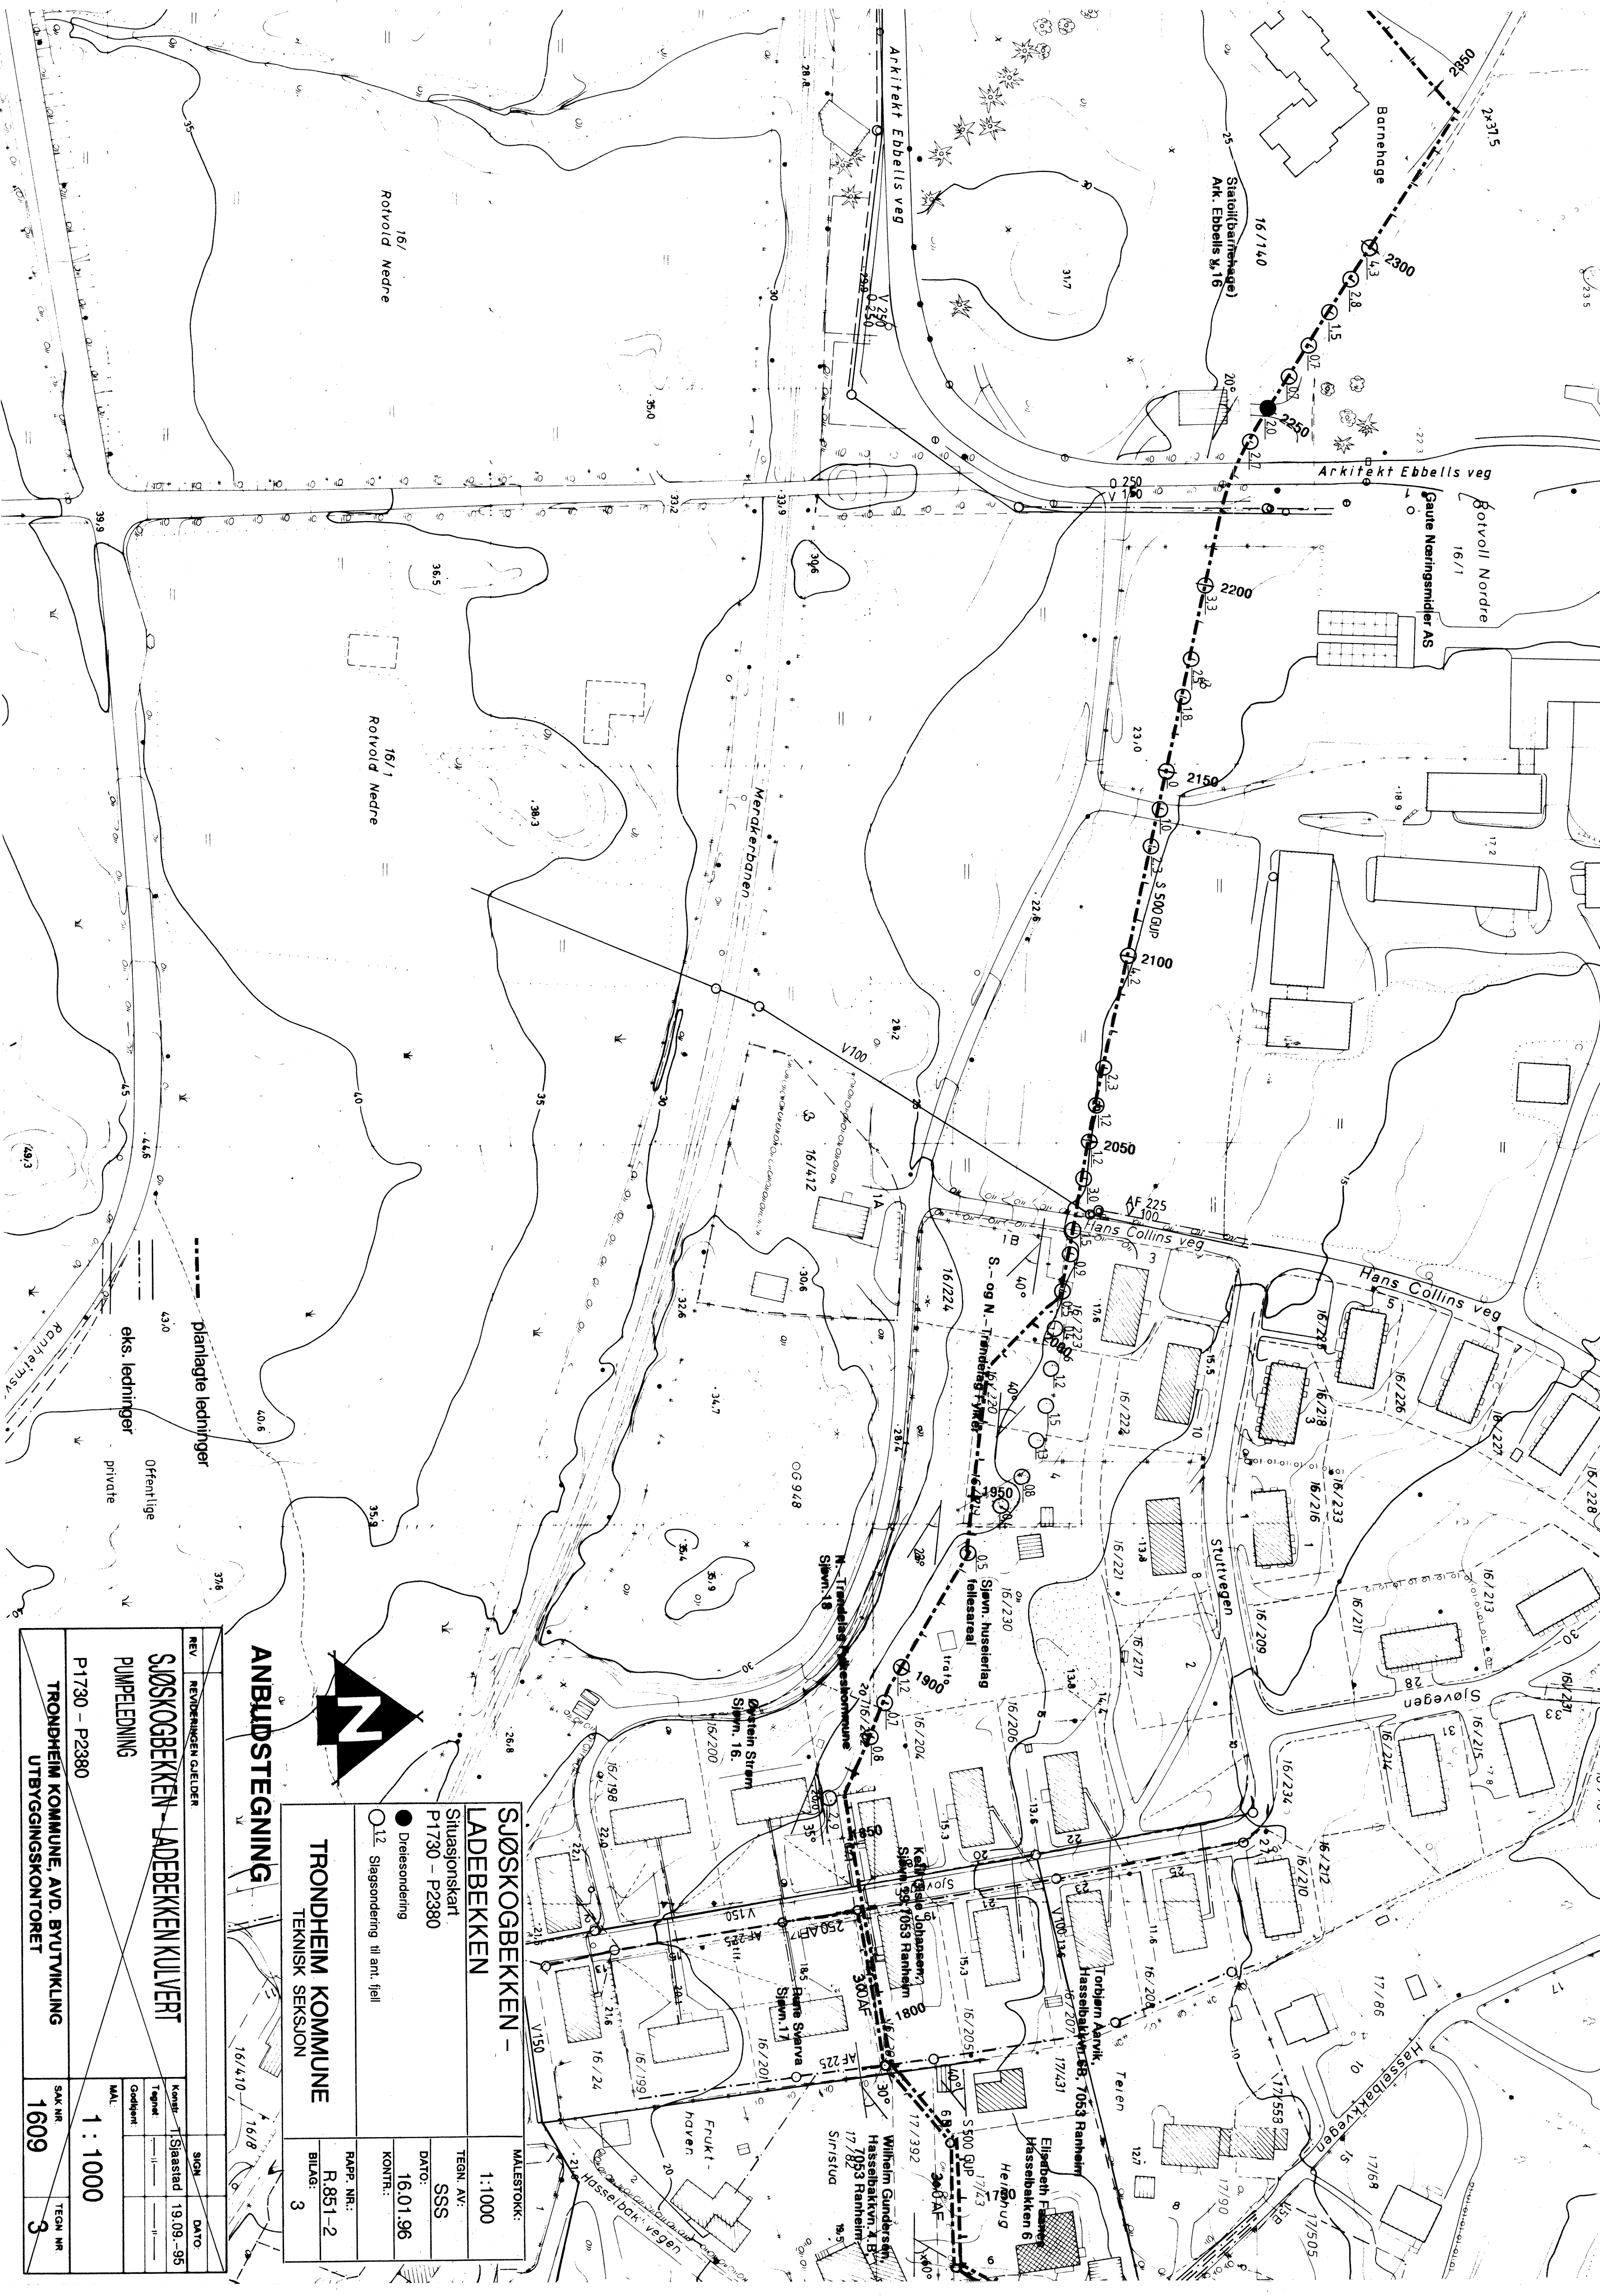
Arkitekt Ebbells veg
Barnehage
2850
2×37,5
Statoil(barnehage)
Ark. Ebbells v. 16
16/140
2300
2250
Arkitekt Ebbells veg
Rotvoll Nordre
16/1
Gaute Næringsmidler AS
2200
2150
S 500 GUP
2100
2050
AF 225
V 100
Hans Collins veg
Hans Collins veg
2000
1950
1900
1850
1800
16/1
Rotvold Nedre
16/1
Rotvold Nedre
Merakerbanen
V100
16/412
16/224
16/223
16/222
16/221
16/230
16/217
16/206
16/204
16/205
16/207
16/209
16/216
16/218
16/226
16/227
16/228
16/233
16/211
16/213
16/215
16/214
16/234
16/212
16/210
16/208
16/200
16/198
16/199
16/201
16/24
16/410
16/8
17/431
17/392
17/553
17/86
17/90
17/68
17/505
OG 948
S.- og N.-Trøndelag fylke
Sjøvn. huseierlag fellesareal
N.-Trøndelag fylkeskommune Sjøvn. 18
Øystein Strøm Sjøvn. 16
Kari Beate Johansen Sjøvn. 9, 7053 Ranheim
Rune Sivarva Sjøvn. 7
Torbjørn Aarvik, Hasselbakkvn. 6B, 7053 Ranheim
Elisabeth Fiskaa Hasselbakken 6
Wilhelm Gundersen, Hasselbakkvn. 4 B 7053 Ranheim
Stuttvegen
Sjøvegen
Hasselbakkvegen
Hasselbakvegen
Frukt-haven
Teien
Herdhaug
Sirstua
V150
V150
250 AB
AF 225
300 AF
S500 GUP
Rannheimsv.
planlagte ledninger
eks. ledninger
Offentlige
private
ANBUDSTEGNING
N
SJØSKOGBEKKEN - LADEBEKKEN
Situasjonskart
P1730 - P2380
Dreiesondering
Slagsondering til ant. fjell
TRONDHEIM KOMMUNE
TEKNISK SEKSJON
MÅLESTOKK: 1:1000
TEGN. AV: SSS
DATO: 16.01.96
KONTR.:
RAPP. NR.: R.851-2
BILAG: 3
REV | REVIDERINGEN GJELDER | SIGN | DATO
SJØSKOGBEKKEN - LADEBEKKEN KULVERT
PUMPELEDNING
P1730 - P2380
Konstr. | T.Sjaastad | 19.09.95
Tegnet | -"- | -"-
Godkjent
MÅL 1 : 1000
TRONDHEIM KOMMUNE, AVD. BYUTVIKLING UTBYGGINGSKONTORET
SAK NR 1609
TEGN NR 3